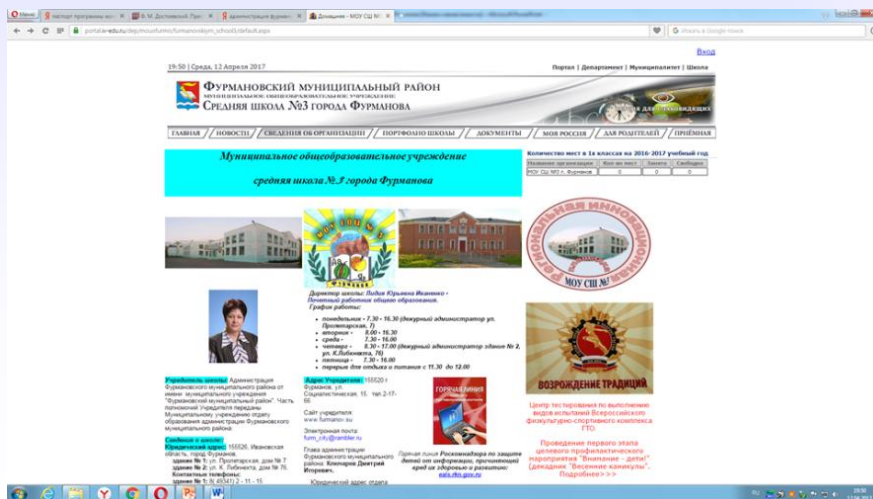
Меню | паспорт программы вос | Ф.М. Достоевский. Пре | администрация фурман | Домашняя – МОУ СШ №3

portal.iv-edu.ru/dep/mouofurmr/furmanovskym_school3/default.aspx

Искать в Google поиск

Вход

19:50 | Среда, 12 Апреля 2017

Портал | Департамент | Муниципалитет | Школа

Фурмановский муниципальный район
Муниципальное общеобразовательное учреждение
Средняя школа №3 города Фурманова

ГЛАВНАЯ | НОВОСТИ | СВЕДЕНИЯ ОБ ОРГАНИЗАЦИИ | ПОРТФОЛИО ШКОЛЫ | ДОКУМЕНТЫ | МОЯ РОССИЯ | ДЛЯ РОДИТЕЛЕЙ | ПРИЁМНАЯ

Муниципальное общеобразовательное учреждение
средняя школа №3 города Фурманова

Количество мест в 1х классах на 2016-2017 учебный год

| Название организации | Кол-во мест | Занято | Свободно |
|---|---|---|---|
| МОУ СШ №3 г. Фурманов | 0 | 0 | 0 |

МОУ СШ №3

Региональная инновационная

МОУ СШ №3

Директор школы: Лидия Юрьевна Иваненко - Почетный работник общего образования.
График работы:
• понедельник - 7.30 - 16.30 (дежурный администратор ул. Пролетарская, 7)
• вторник - 8.00 - 16.30
• среда - 7.30 - 16.00
• четверг - 8.30 - 17.00 (дежурный администратор здание № 2, ул. К.Либкнехта, 76)
• пятница - 7.30 - 16.00
• перерыв для отдыха и питания с 11.30 до 12.00

Учредитель школы: Администрация Фурмановского муниципального района от имени муниципального учреждения "Фурмановский муниципальный район". Часть полномочий Учредителя переданы Муниципальному учреждению отдел образования администрации Фурмановского муниципального района.

Сведения о школе:
Юридический адрес: 155520, Ивановская область, город Фурманов,
здание № 1: ул. Пролетарская, дом № 7
здание № 2: ул. К. Либкнехта, дом № 76.
Контактные телефоны:
здание № 1: 8(49341) 2 - 11 - 15

Адрес Учредителя: 155520 г. Фурманов, ул. Социалистическая, 15, тел.2-17-66.

Сайт учредителя: www.furmanov.su

Электронная почта: furm_city@rambler.ru

Глава администрации Фурмановского муниципального района: Клепиков Дмитрий Игоревич.

Юридический адрес отдела

ГОРЯЧАЯ ЛИНИЯ

Горячая линия Роскомнадзора по защите детей от информации, причиняющей вред их здоровью и развитию: eais.rkn.gov.ru

ВОЗРОЖДЕНИЕ ТРАДИЦИЙ

Центр тестирования по выполнению видов испытаний Всероссийского физкультурно-спортивного комплекса ГТО

Проведение первого этапа целевого профилактического мероприятия "Внимание - дети!" (декадник "Весенние каникулы". Подробнее>>>

19:50
12.04.2017